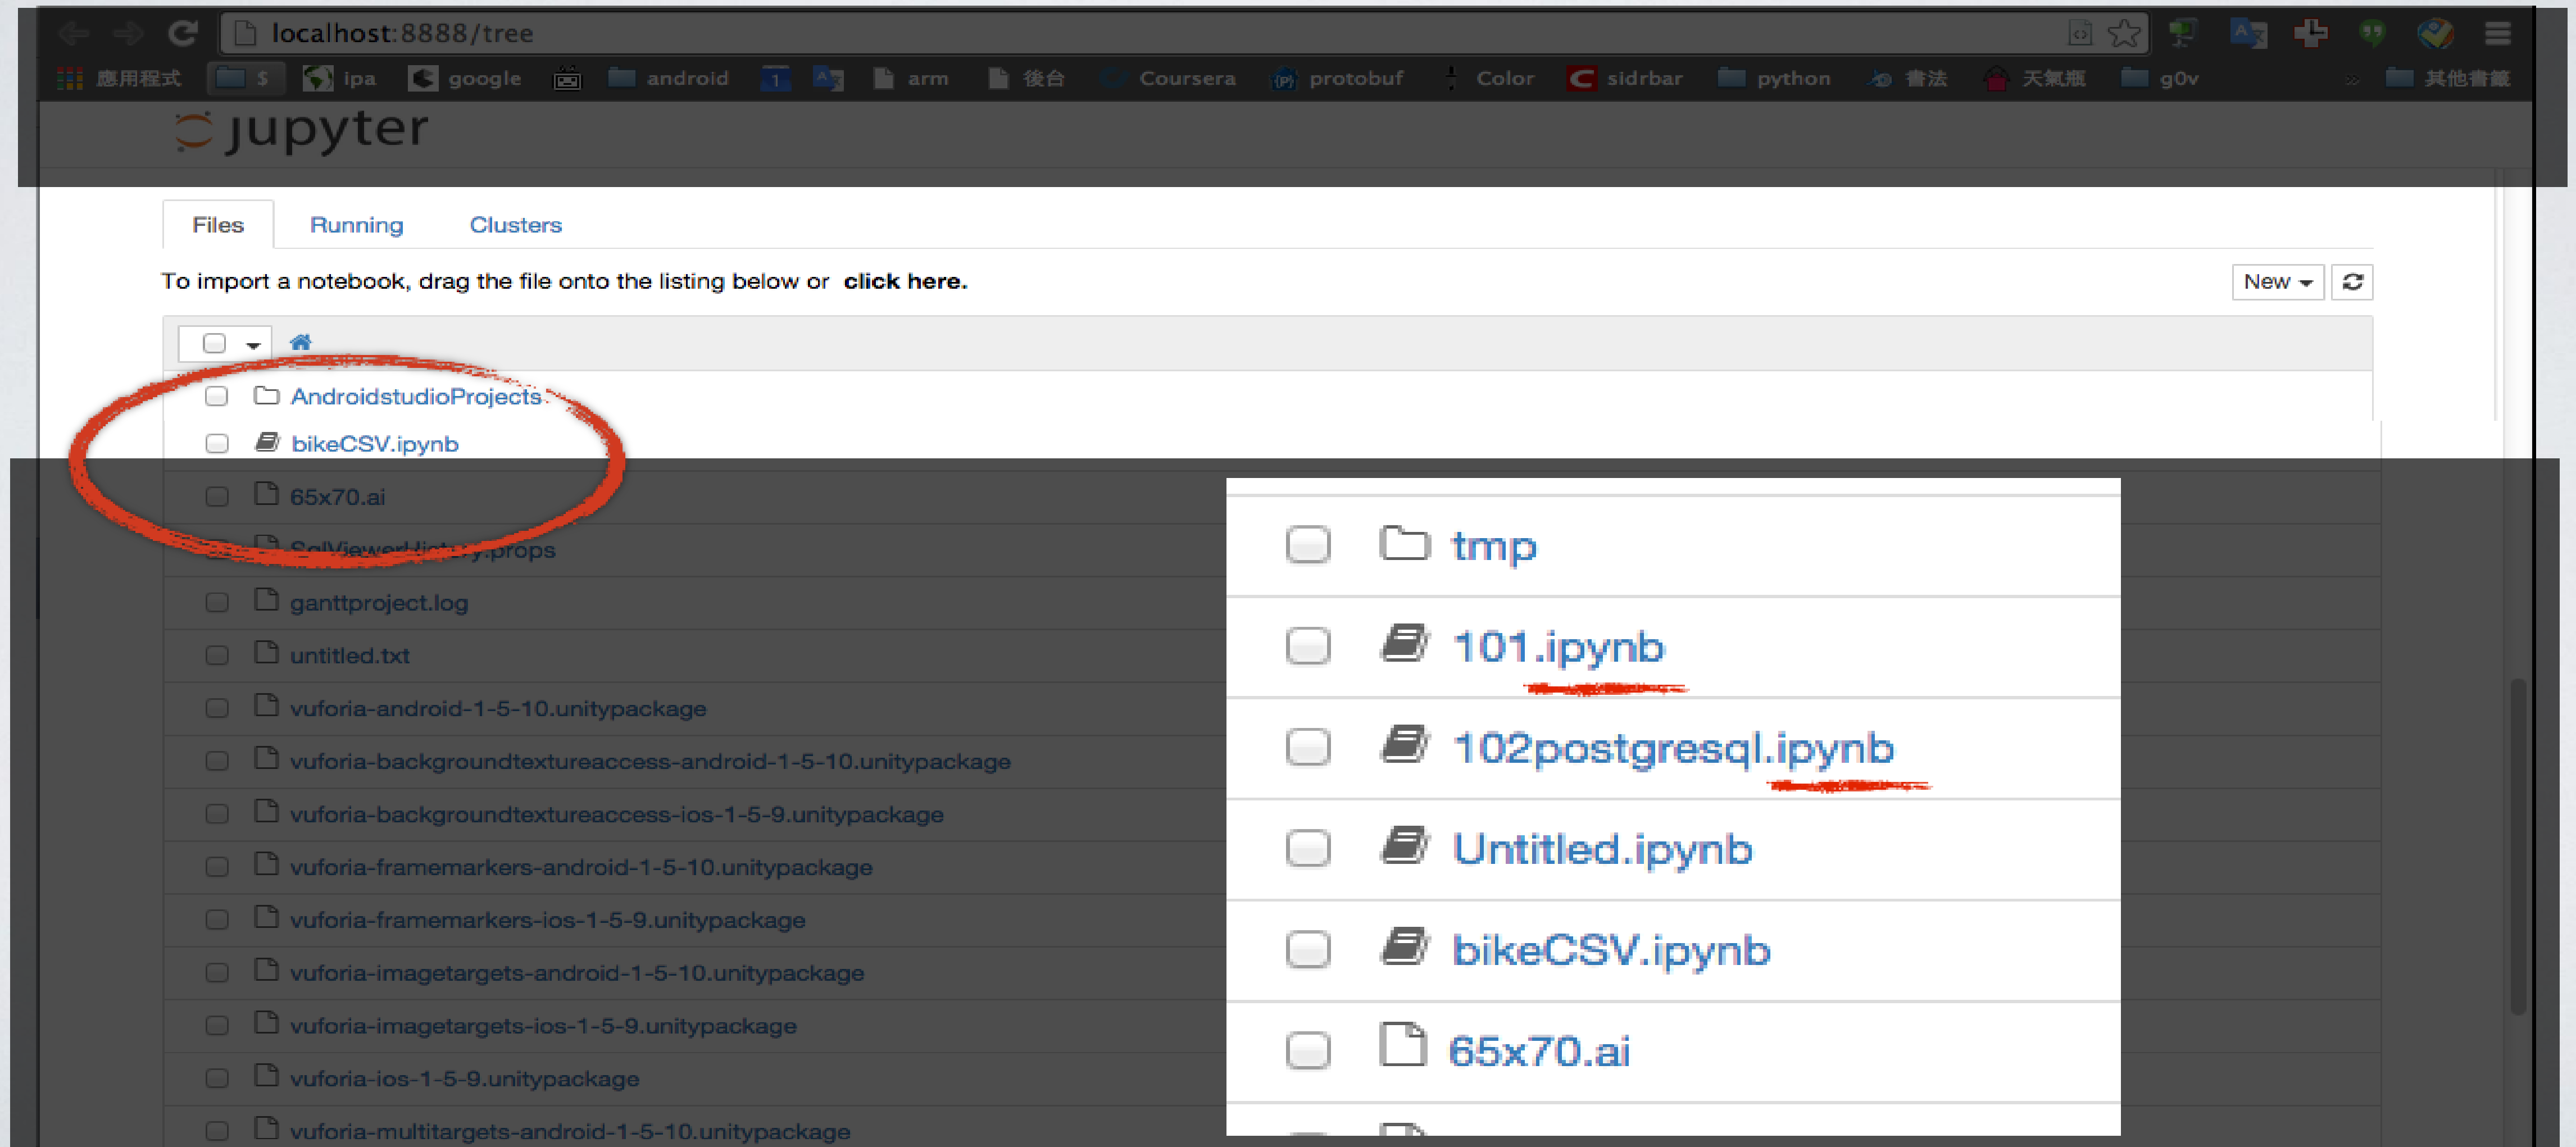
localhost:8888/tree

應用程式 $ ipa google android 1 arm 後台 Coursera protobuf Color sidrbar python 書法 天氣瓶 g0v 其他書籤

jupyter

Files Running Clusters

To import a notebook, drag the file onto the listing below or **click here.**

New

AndroidstudioProjects
bikeCSV.ipynb
65x70.ai
SqlViewerHistory.props
ganttproject.log
untitled.txt
vuforia-android-1-5-10.unitypackage
vuforia-backgroundtextureaccess-android-1-5-10.unitypackage
vuforia-backgroundtextureaccess-ios-1-5-9.unitypackage
vuforia-framemarkers-android-1-5-10.unitypackage
vuforia-framemarkers-ios-1-5-9.unitypackage
vuforia-imagetargets-android-1-5-10.unitypackage
vuforia-imagetargets-ios-1-5-9.unitypackage
vuforia-ios-1-5-9.unitypackage
vuforia-multitargets-android-1-5-10.unitypackage

tmp
101.ipynb
102postgresql.ipynb
Untitled.ipynb
bikeCSV.ipynb
65x70.ai